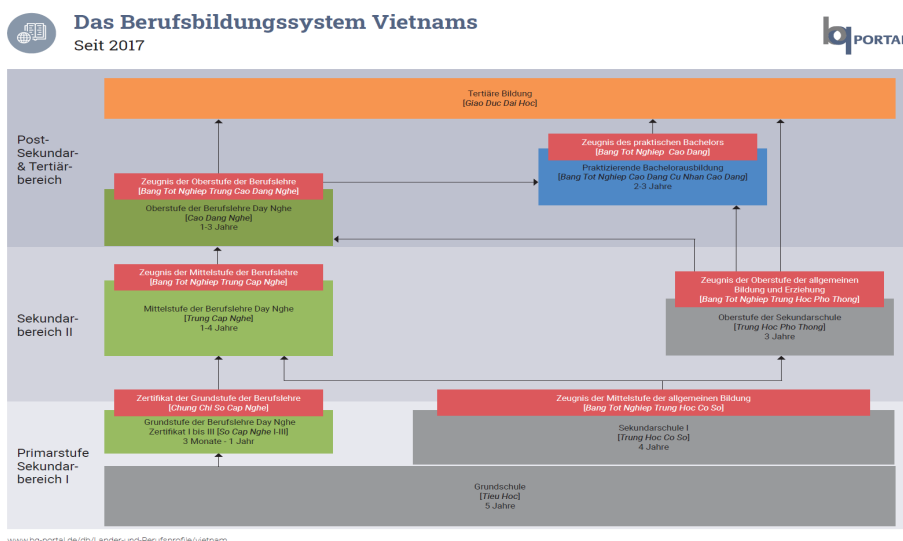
Das Berufsbildungssystem Vietnams
Seit 2017

bq PORTAL

Post-Sekundar- & Tertiärbereich

Tertiäre Bildung
[Giao Duc Dai Hoc]

Zeugnis des praktischen Bachelors
[Bang Tot Nghiep Cao Dang]

Praktizierende Bachelorausbildung
[Bang Tot Nghiep Cao Dang Cu Nhan Cao Dang]
2-3 Jahre

Zeugnis der Oberstufe der Berufslehre
[Bang Tot Nghiep Trung Cao Dang Nghe]

Oberstufe der Berufslehre Day Nghe
[Cao Dang Nghe]
1-3 Jahre

Sekundarbereich II

Zeugnis der Mittelstufe der Berufslehre
[Bang Tot Nghiep Trung Cap Nghe]

Mittelstufe der Berufslehre Day Nghe
[Trung Cap Nghe]
1-4 Jahre

Zeugnis der Oberstufe der allgemeinen Bildung und Erziehung
[Bang Tot Nghiep Trung Hoc Pho Thong]

Oberstufe der Sekundarschule
[Trung Hoc Pho Thong]
3 Jahre

Primarstufe Sekundarbereich I

Zertifikat der Grundstufe der Berufslehre
[Chung Chi So Cap Nghe]

Grundstufe der Berufslehre Day Nghe
Zertifikat I bis III [So Cap Nghe I-III]
3 Monate - 1 Jahr

Zeugnis der Mittelstufe der allgemeinen Bildung
[Bang Tot Nghiep Trung Hoc Co So]

Sekundarschule I
[Trung Hoc Co So]
4 Jahre

Grundschule
[Tieu Hoc]
5 Jahre

www.bq-portal.de/db/Laender-und-Berufsprofile/vietnam